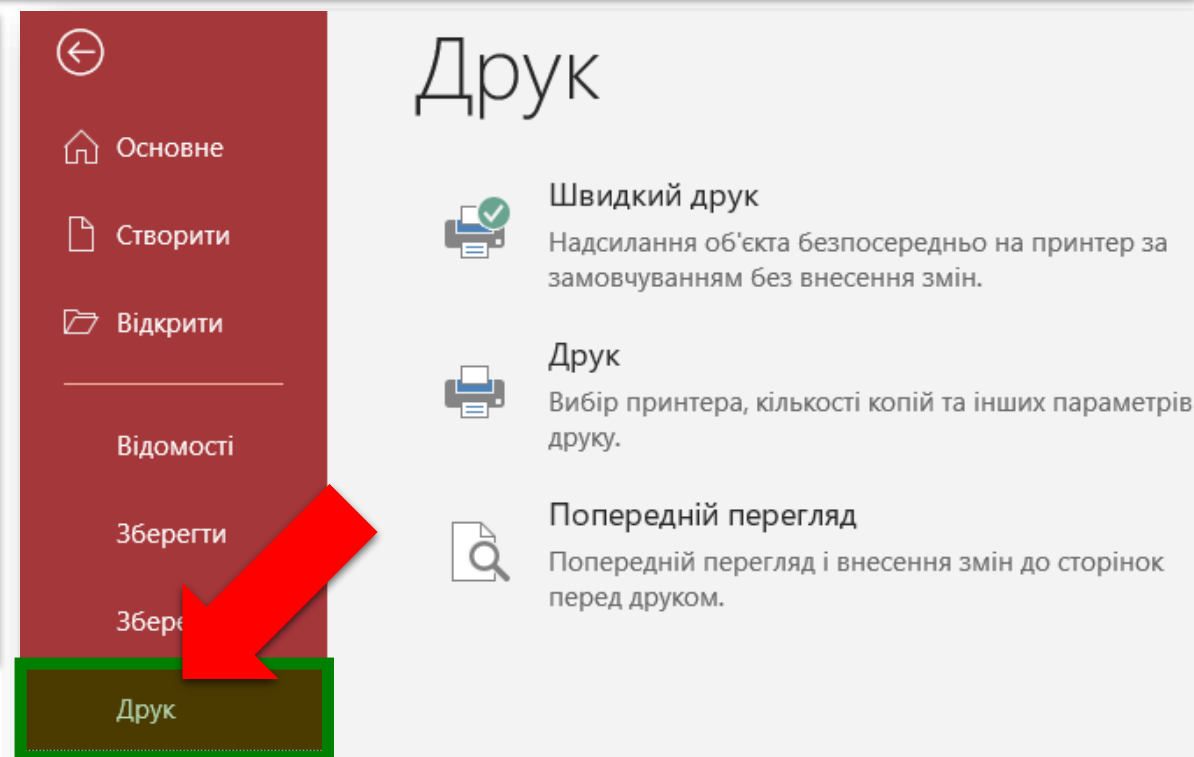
Основне

Створити

Відкрити

Відомості

Зберегти

Збере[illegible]

Друк

Друк

Швидкий друк

Надсилання об'єкта безпосередньо на принтер за замовчуванням без внесення змін.

Друк

Вибір принтера, кількості копій та інших параметрів друку.

Попередній перегляд

Попередній перегляд і внесення змін до сторінок перед друком.